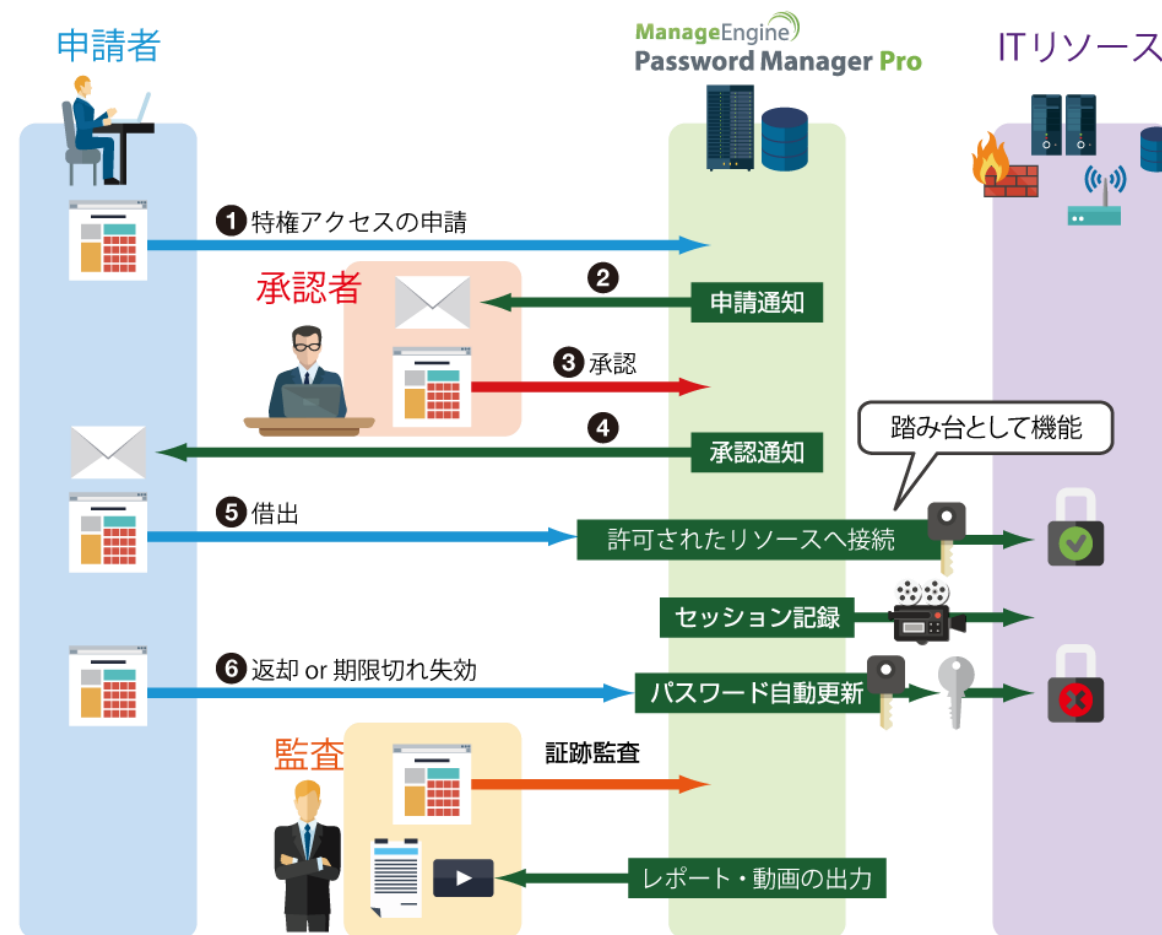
申請者

ManageEngine
Password Manager Pro

ITリソース

1 特権アクセスの申請

承認者

2

申請通知

3 承認

4

踏み台として機能

承認通知

5 借出

許可されたリソースへ接続

セッション記録

6 返却 or 期限切れ失効

パスワード自動更新

監査

証跡監査

レポート・動画の出力